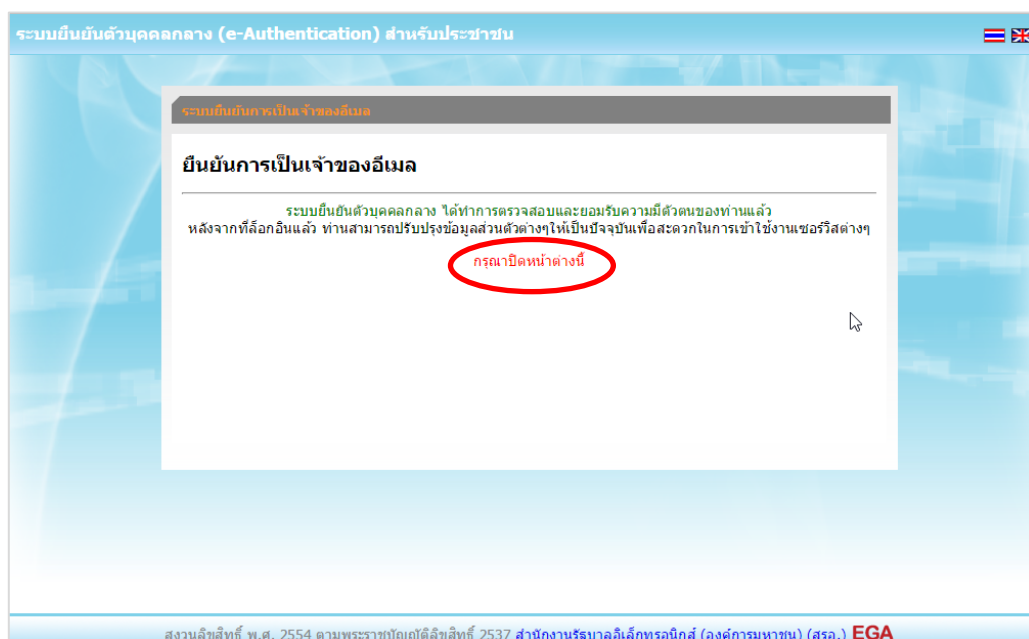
ระบบยืนยันตัวบุคคลกลาง (e-Authentication) สำหรับประชาชน

ระบบยืนยันการเป็นเจ้าของอีเมล

ยืนยันการเป็นเจ้าของอีเมล

ระบบยืนยันตัวบุคคลกลาง ได้ทำการตรวจสอบและยอมรับความมีตัวตนของท่านแล้ว
หลังจากที่ล็อกอินแล้ว ท่านสามารถปรับปรุงข้อมูลส่วนตัวต่างๆให้เป็นปัจจุบันเพื่อสะดวกในการเข้าใช้งานเซอร์วิสต่างๆ

กรุณาปิดหน้าต่างนี้

สงวนลิขสิทธิ์ พ.ศ. 2554 ตามพระราชบัญญัติลิขสิทธิ์ 2537 สำนักงานรัฐบาลอิเล็กทรอนิกส์ (องค์การมหาชน) (สรอ.) EGA